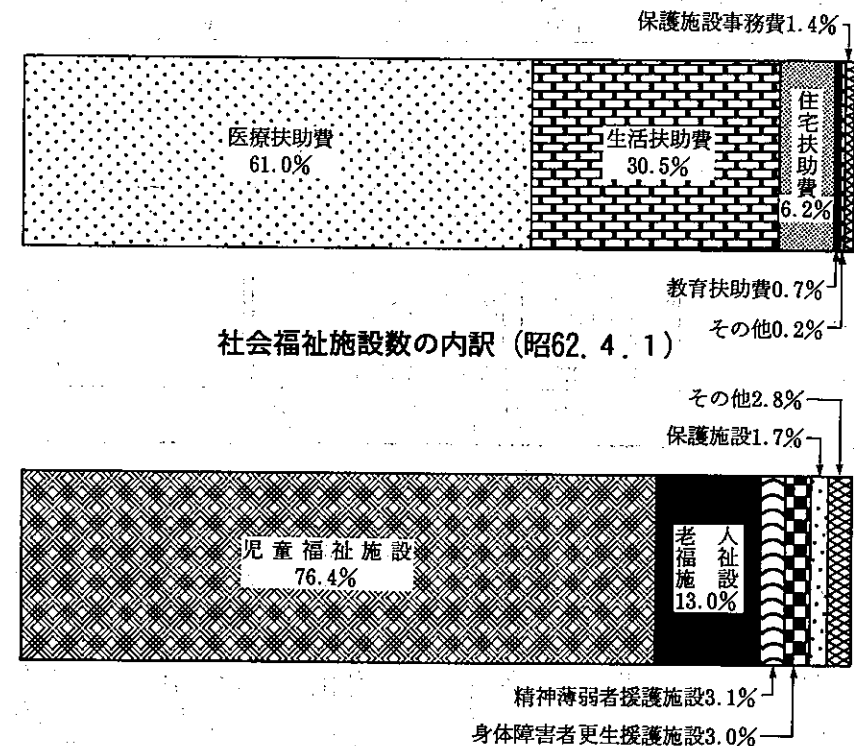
保護施設事務費1.4%

医療扶助費
61.0%

生活扶助費
30.5%

住宅扶助費
6.2%

教育扶助費0.7%

その他0.2%

社会福祉施設数の内訳（昭62．4．1）

その他2.8%

保護施設1.7%

児童福祉施設
76.4%

老人福祉施設
13.0%

精神薄弱者援護施設3.1%

身体障害者更生援護施設3.0%